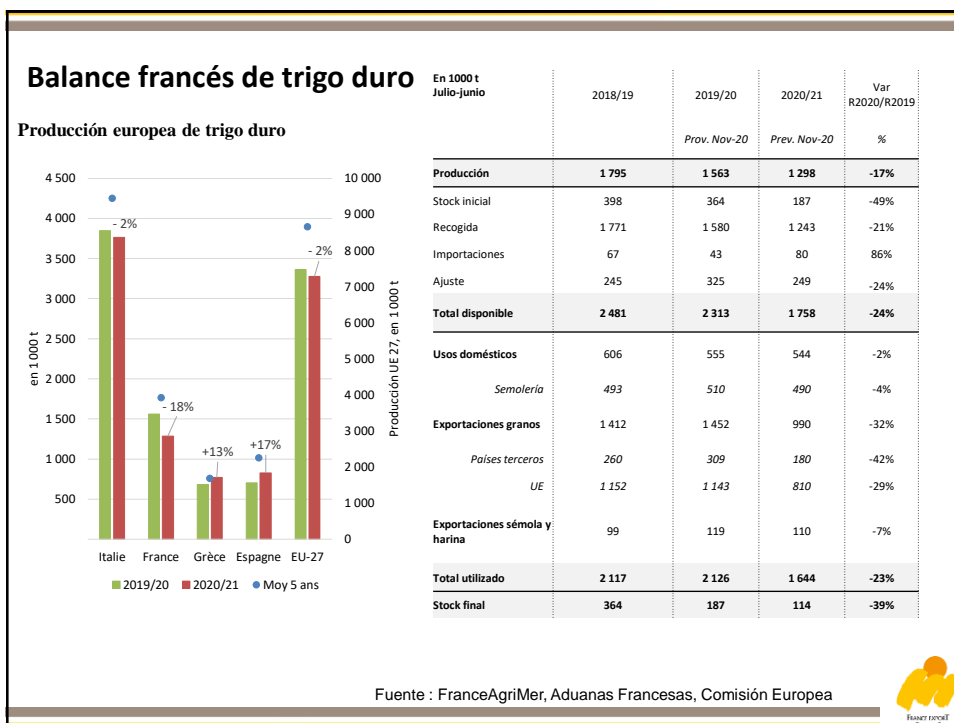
Balance francés de trigo duro

Producción europea de trigo duro

4 500
4 000
3 500
3 000
2 500
2 000
1 500
1 000
500

en 1 000 t

10 000
9 000
8 000
7 000
6 000
5 000
4 000
3 000
2 000
1 000
0

Producción UE 27, en 1 000 t

- 2%
- 18%
+13%
+17%
- 2%

Italie France Grèce Espagne EU-27

2019/20 2020/21 Moy 5 ans

| En 1000 t Julio-junio | 2018/19 | 2019/20 | 2020/21 | Var R2020/R2019 |
|---|---|---|---|---|
| | | Prov. Nov-20 | Prev. Nov-20 | % |
| Producción | 1 795 | 1 563 | 1 298 | -17% |
| Stock inicial | 398 | 364 | 187 | -49% |
| Recogida | 1 771 | 1 580 | 1 243 | -21% |
| Importaciones | 67 | 43 | 80 | 86% |
| Ajuste | 245 | 325 | 249 | -24% |
| Total disponible | 2 481 | 2 313 | 1 758 | -24% |
| Usos domésticos | 606 | 555 | 544 | -2% |
| Semolería | 493 | 510 | 490 | -4% |
| Exportaciones granos | 1 412 | 1 452 | 990 | -32% |
| Países terceros | 260 | 309 | 180 | -42% |
| UE | 1 152 | 1 143 | 810 | -29% |
| Exportaciones sémola y harina | 99 | 119 | 110 | -7% |
| Total utilizado | 2 117 | 2 126 | 1 644 | -23% |
| Stock final | 364 | 187 | 114 | -39% |

Fuente : FranceAgriMer, Aduanas Francesas, Comisión Europea

FRANCE EXPORT